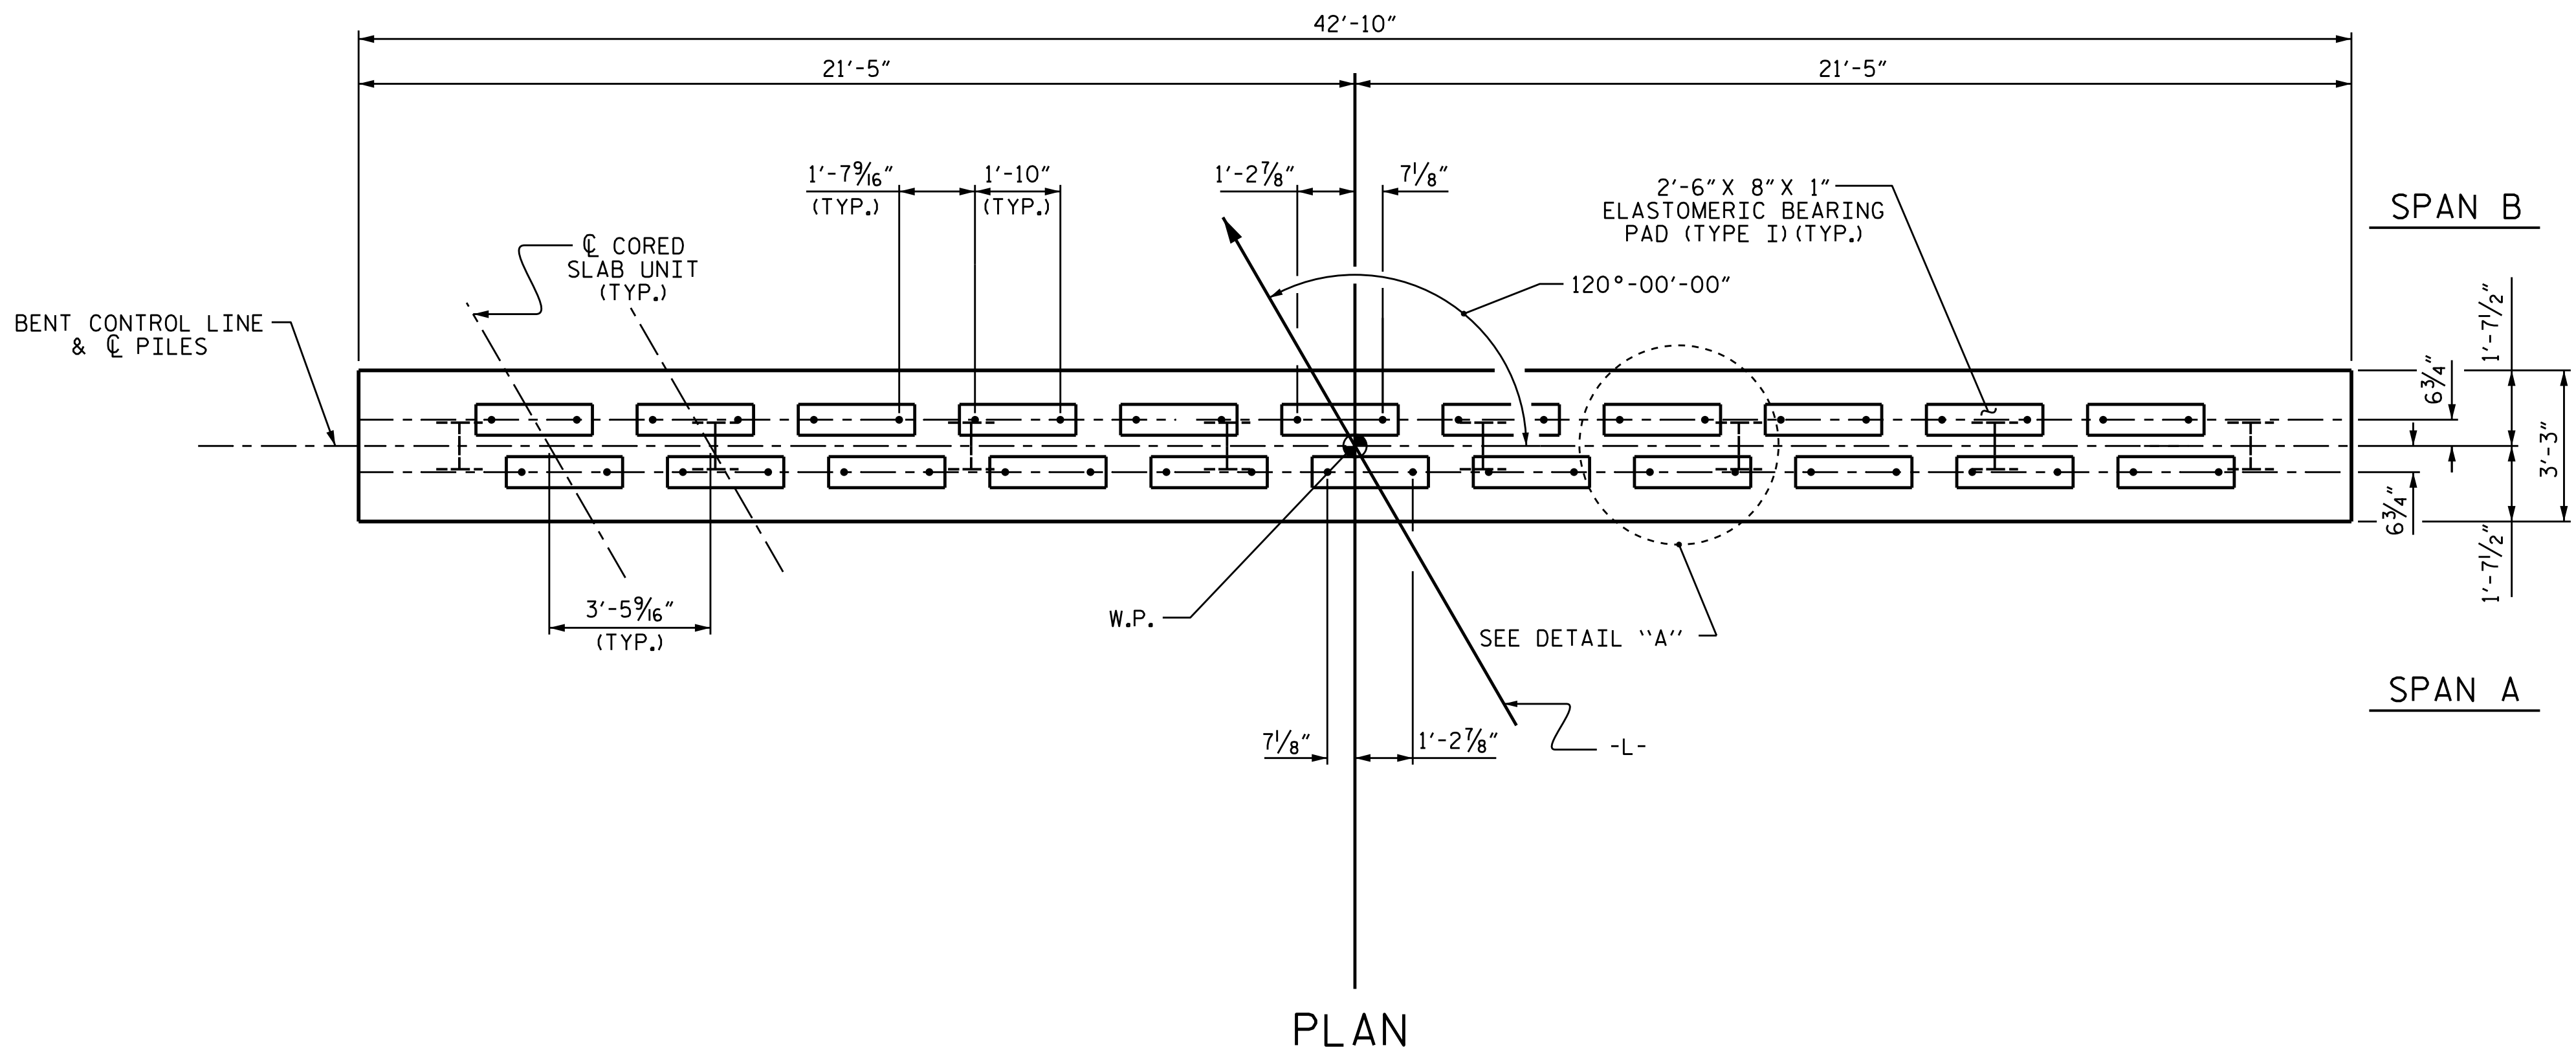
42'-10"

21'-5"

21'-5"

$1'-7\frac{9}{16}"$ (TYP.)

1'-10" (TYP.)

$1'-2\frac{7}{8}"$

$7\frac{1}{8}"$

2'-6" X 8" X 1" ELASTOMERIC BEARING PAD (TYPE I)(TYP.)

SPAN B

℄ CORED SLAB UNIT (TYP.)

120°-00'-00"

BENT CONTROL LINE & ℄ PILES

$1'-7\frac{1}{2}"$

$6\frac{3}{4}"$

3'-3"

$6\frac{3}{4}"$

$1'-7\frac{1}{2}"$

$3'-5\frac{9}{16}"$ (TYP.)

W.P.

SEE DETAIL "A"

SPAN A

$7\frac{1}{8}"$

$1'-2\frac{7}{8}"$

-L-

PLAN